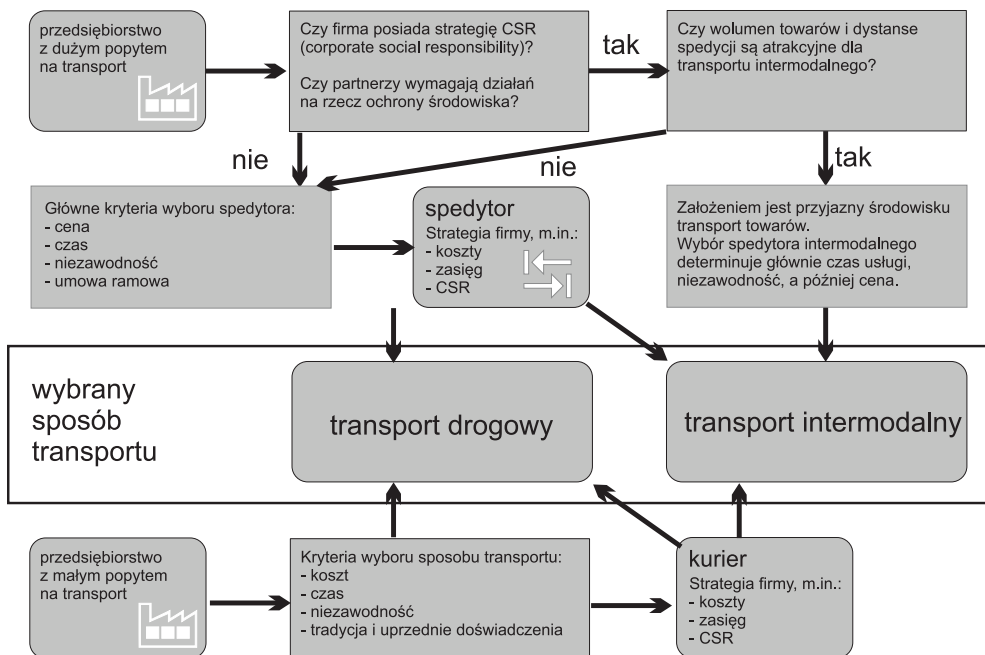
przedsiębiorstwo z dużym popytem na transport

Czy firma posiada strategię CSR (corporate social responsibility)?

Czy partnerzy wymagają działań na rzecz ochrony środowiska?

tak

Czy wolumen towarów i dystanse spedycji są atrakcyjne dla transportu intermodalnego?

nie

nie

tak

Główne kryteria wyboru spedytora:
- cena
- czas
- niezawodność
- umowa ramowa

spedytor
Strategia firmy, m.in.:
- koszty
- zasięg
- CSR

Założeniem jest przyjazny środowisku transport towarów.
Wybór spedytora intermodalnego determinuje głównie czas usługi, niezawodność, a później cena.

wybrany sposób transportu

transport drogowy

transport intermodalny

przedsiębiorstwo z małym popytem na transport

Kryteria wyboru sposobu transportu:
- koszt
- czas
- niezawodność
- tradycja i uprzednie doświadczenia

kurier
Strategia firmy, m.in.:
- koszty
- zasięg
- CSR